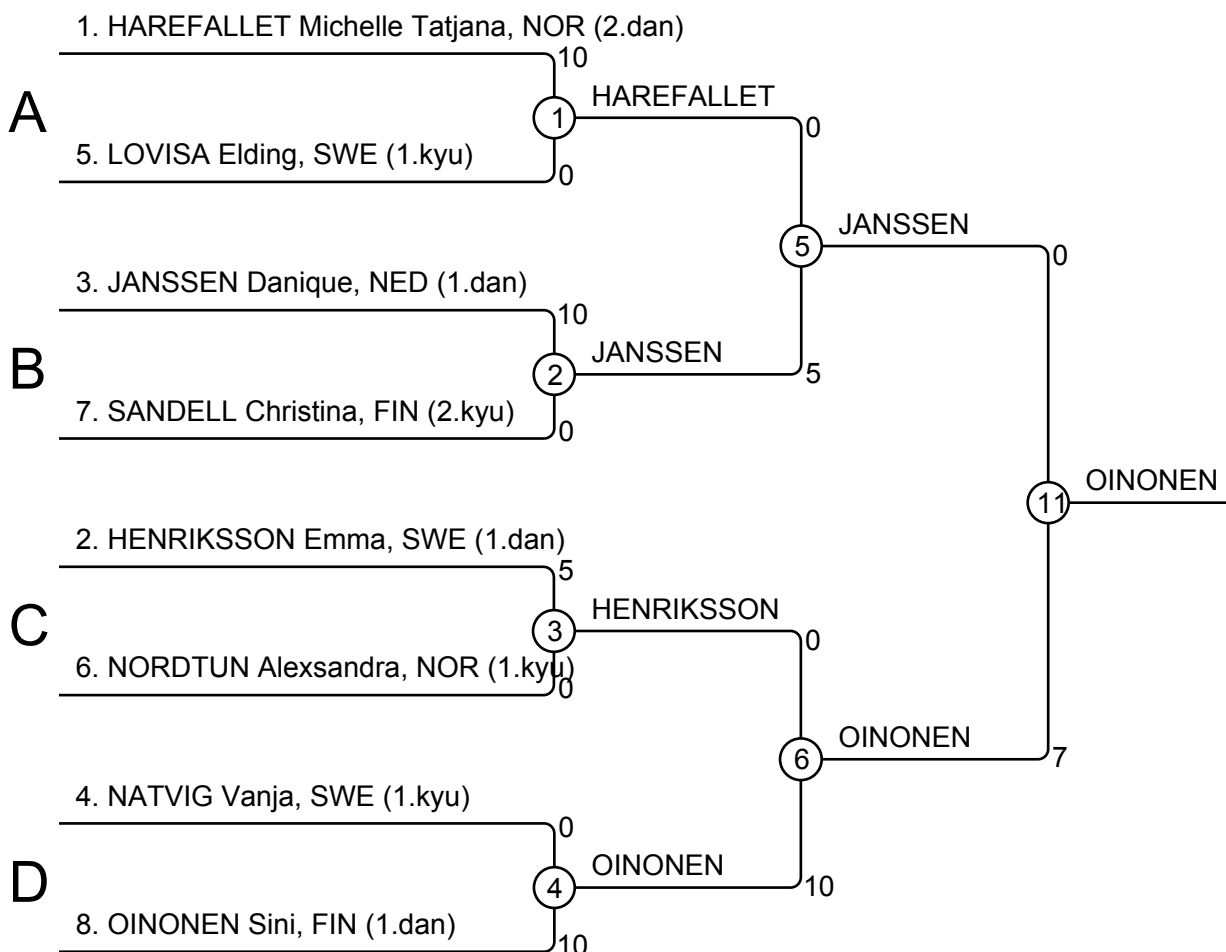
1. HAREFALLET Michelle Tatjana, NOR (2.dan)
10
A
1
HAREFALLET
5. LOVISA Elding, SWE (1.kyu)
0
0
5
JANSSEN
0
3. JANSSEN Danique, NED (1.dan)
10
B
2
JANSSEN
7. SANDELL Christina, FIN (2.kyu)
0
5
11
OINONEN
2. HENRIKSSON Emma, SWE (1.dan)
5
C
3
HENRIKSSON
6. NORDTUN Alexsandra, NOR (1.kyu)
0
0
6
OINONEN
7
4. NATVIG Vanja, SWE (1.kyu)
0
D
4
OINONEN
8. OINONEN Sini, FIN (1.dan)
10
10